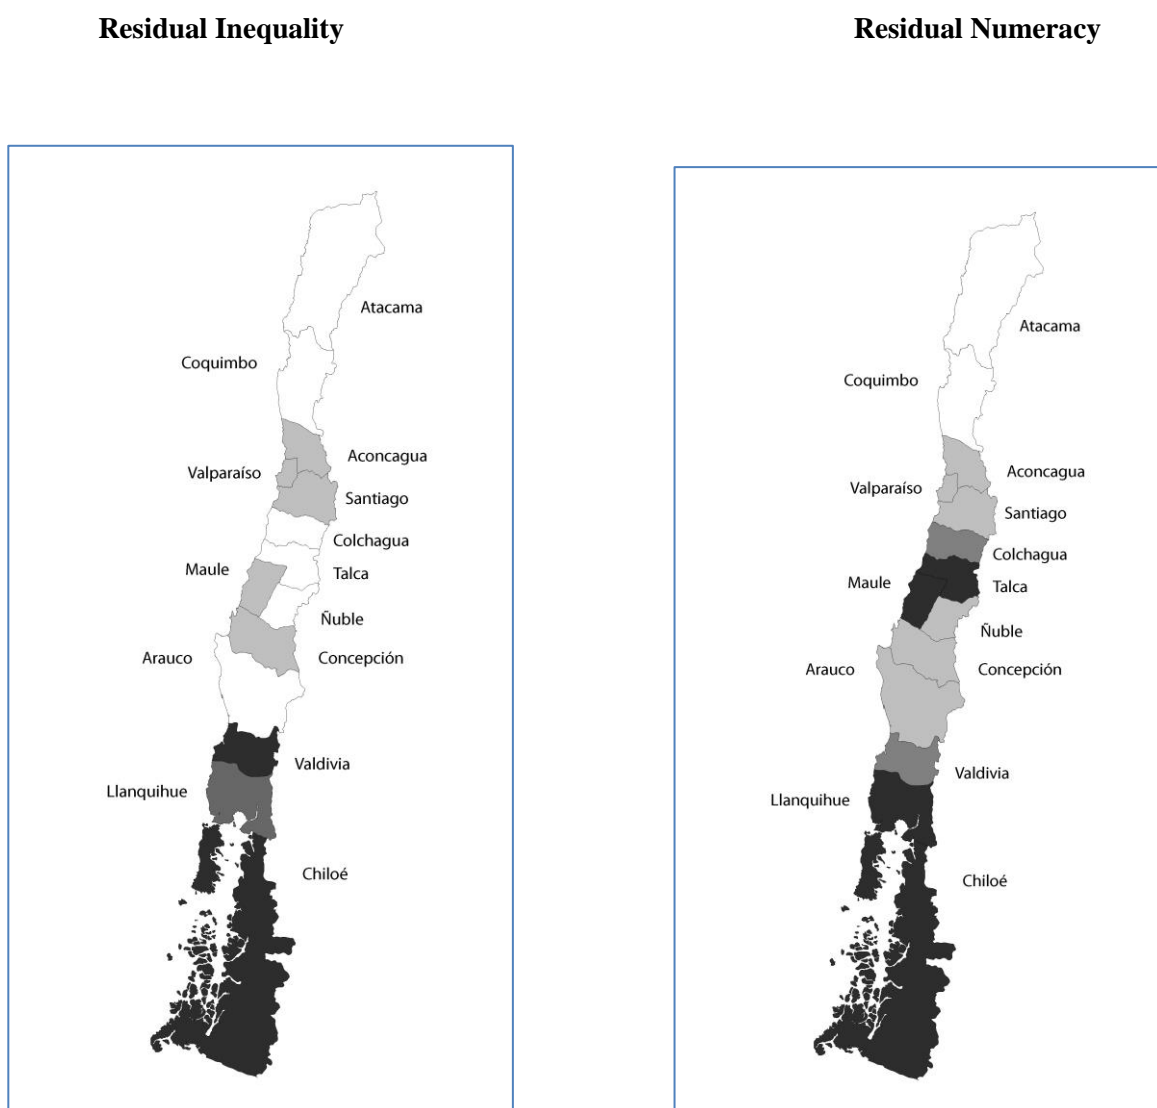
Residual Inequality

Atacama
Coquimbo
Aconcagua
Valparaíso
Santiago
Colchagua
Maule
Talca
Ñuble
Arauco
Concepción
Valdivia
Llanquihue
Chiloé

Residual Numeracy

Atacama
Coquimbo
Aconcagua
Valparaíso
Santiago
Colchagua
Maule
Talca
Ñuble
Arauco
Concepción
Valdivia
Llanquihue
Chiloé